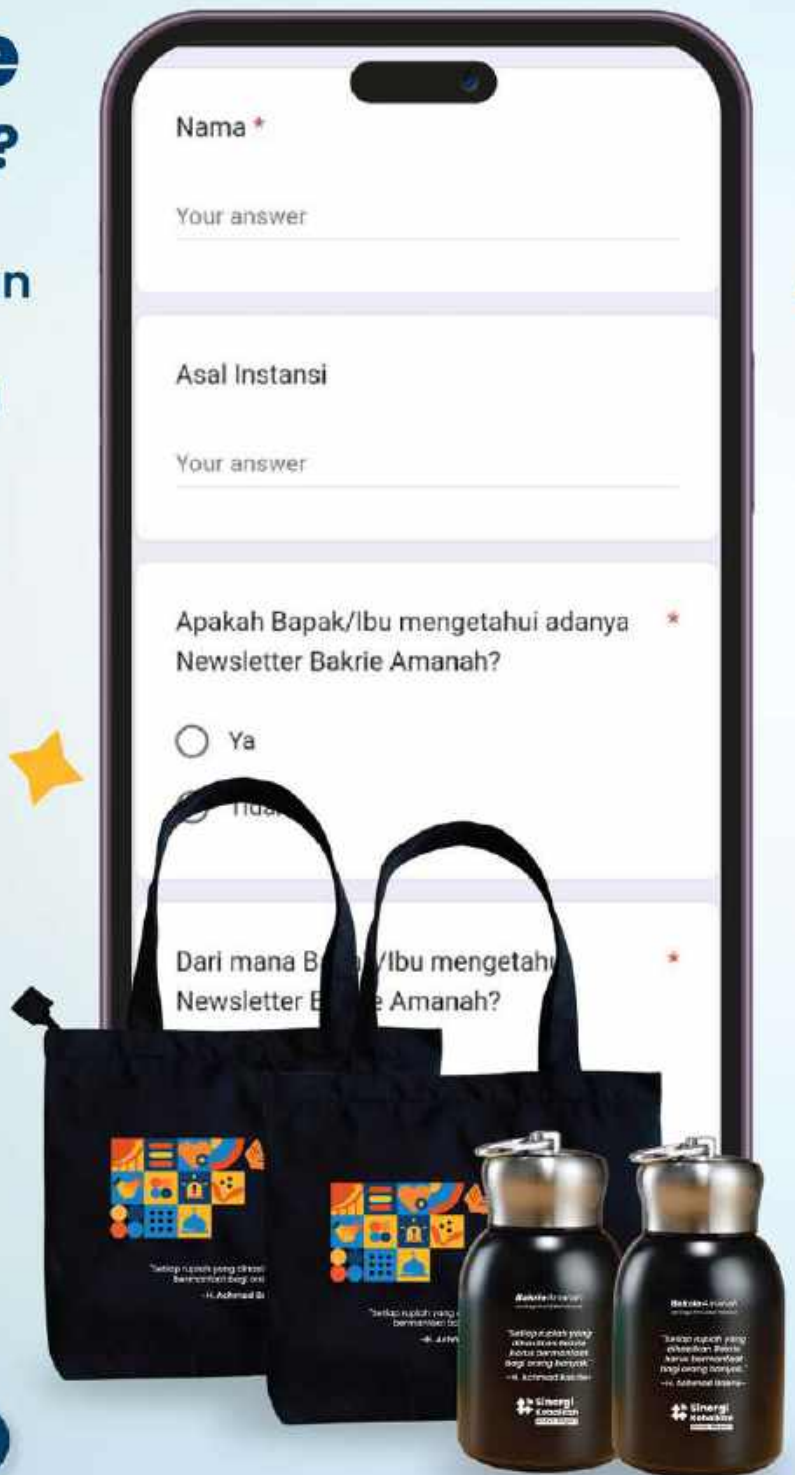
e
?
n

Nama *

Your answer

Asal Instansi

Your answer

Apakah Bapak/Ibu mengetahui adanya Newsletter Bakrie Amanah? *

Ya

Tida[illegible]

Dari mana B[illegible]/Ibu mengetah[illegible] Newsletter B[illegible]e Amanah? *

"Setiap rupiah yang dihasil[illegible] bermanfaat bagi ora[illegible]"
-H. Achmad B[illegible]

"Setiap rupiah yang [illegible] bermanfaat ba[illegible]"
-H. Achm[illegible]

BakrieAmanah

"Setiap rupiah yang dihasilkan Bakrie harus bermanfaat bagi orang banyak."
-H. Achmad Bakrie-

Sinergi Kebaikan

BakrieAmanah

"Setiap rupiah yang dihasilkan Bakrie harus bermanfaat bagi orang banyak."
-H. Achmad Bakrie-

Sinergi Kebaikan